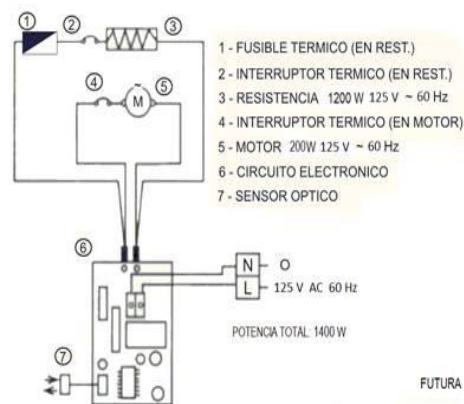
① ② ③

④ M ⑤

1 - FUSIBLE TERMICO (EN REST.)
2 - INTERRUPTOR TERMICO (EN REST.)
3 - RESISTENCIA 1200 W 125 V ~ 60 Hz
4 - INTERRUPTOR TERMICO (EN MOTOR)
5 - MOTOR 200W 125 V ~ 60 Hz
6 - CIRCUITO ELECTRONICO
7 - SENSOR OPTICO

⑥

N O
L 125 V AC 60 Hz

POTENCIA TOTAL: 1400 W

⑦

FUTURA